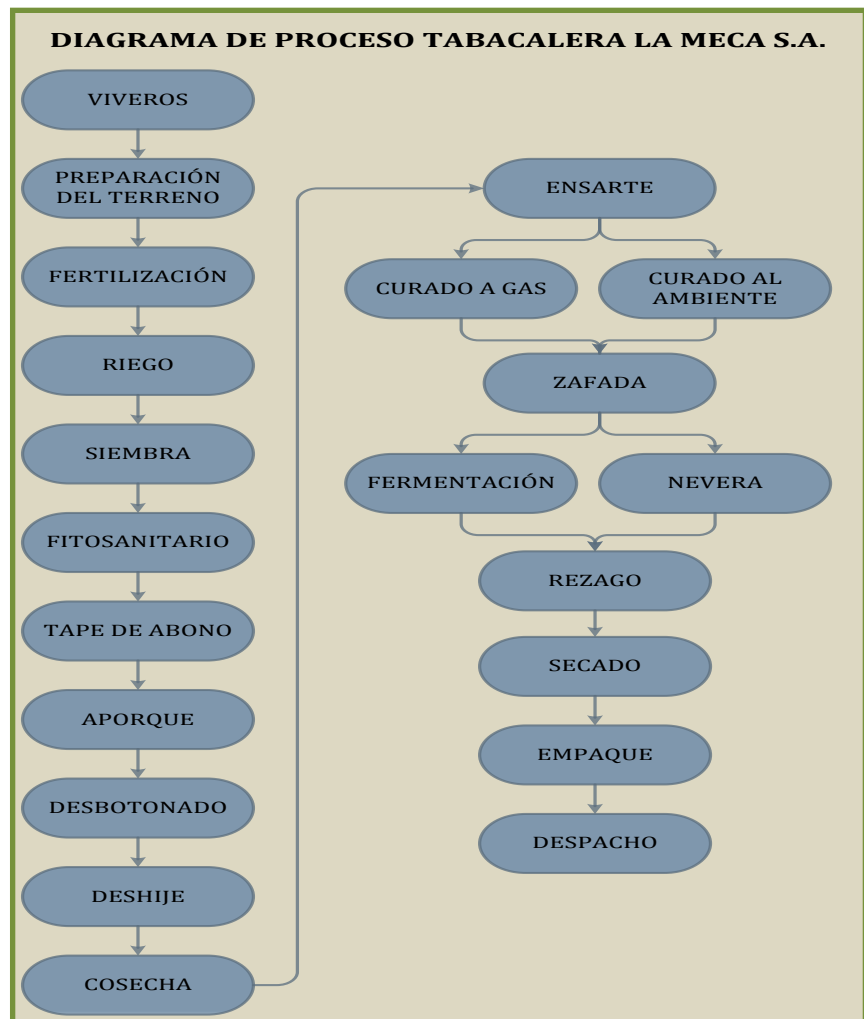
DIAGRAMA DE PROCESO TABACALERA LA MECA S.A.

VIVEROS

PREPARACIÓN DEL TERRENO

FERTILIZACIÓN

RIEGO

SIEMBRA

FITOSANITARIO

TAPE DE ABONO

APORQUE

DESBOTONADO

DESHIJE

COSECHA

ENSARTE

CURADO A GAS

CURADO AL AMBIENTE

ZAFADA

FERMENTACIÓN

NEVERA

REZAGO

SECADO

EMPAQUE

DESPACHO